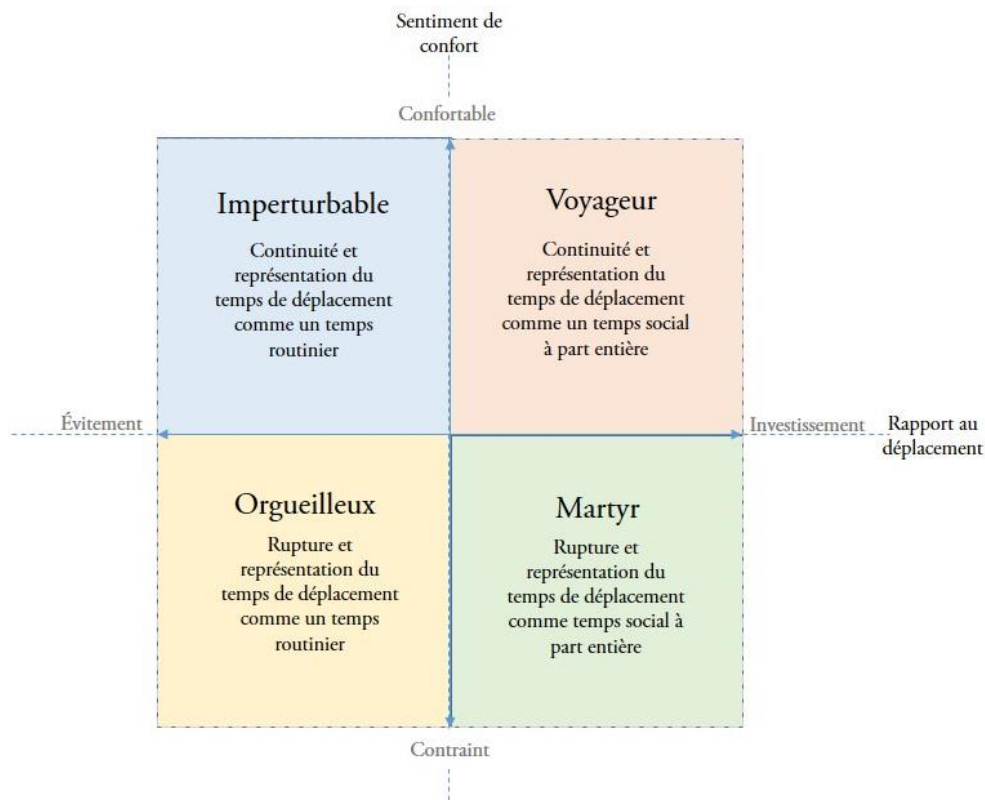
Sentiment de confort

Confortable

Imperturbable

Continuité et représentation du temps de déplacement comme un temps routinier

Voyageur

Continuité et représentation du temps de déplacement comme un temps social à part entière

Évitement

Investissement

Rapport au déplacement

Orgueilleux

Rupture et représentation du temps de déplacement comme un temps routinier

Martyr

Rupture et représentation du temps de déplacement comme temps social à part entière

Contraint